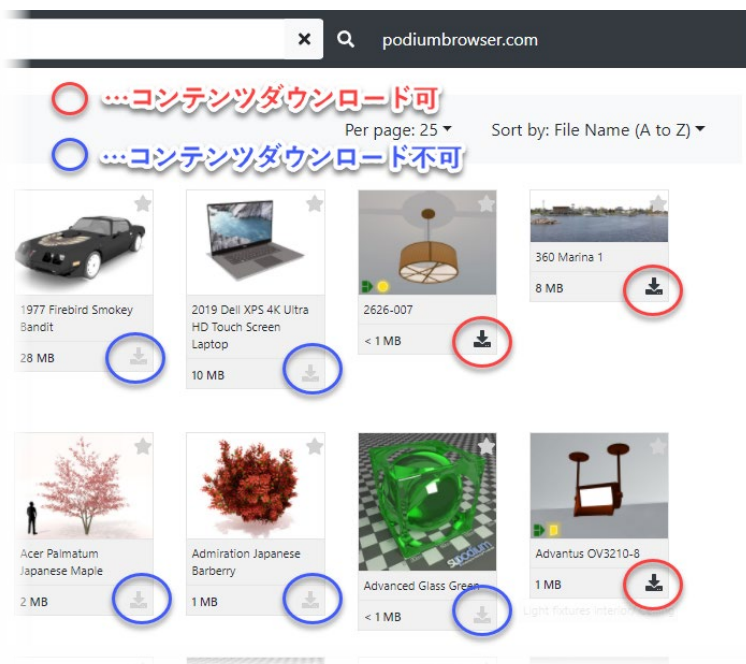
podiumbrowser.com

…コンテンツダウンロード可

…コンテンツダウンロード不可

Per page: 25

Sort by: File Name (A to Z)

1977 Firebird Smokey Bandit

28 MB

2019 Dell XPS 4K Ultra HD Touch Screen Laptop

10 MB

2626-007

< 1 MB

360 Marina 1

8 MB

Acer Palmatum Japanese Maple

2 MB

Admiration Japanese Barberry

1 MB

Advanced Glass Green

< 1 MB

Advantus OV3210-8

1 MB

Light fixtures interior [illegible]